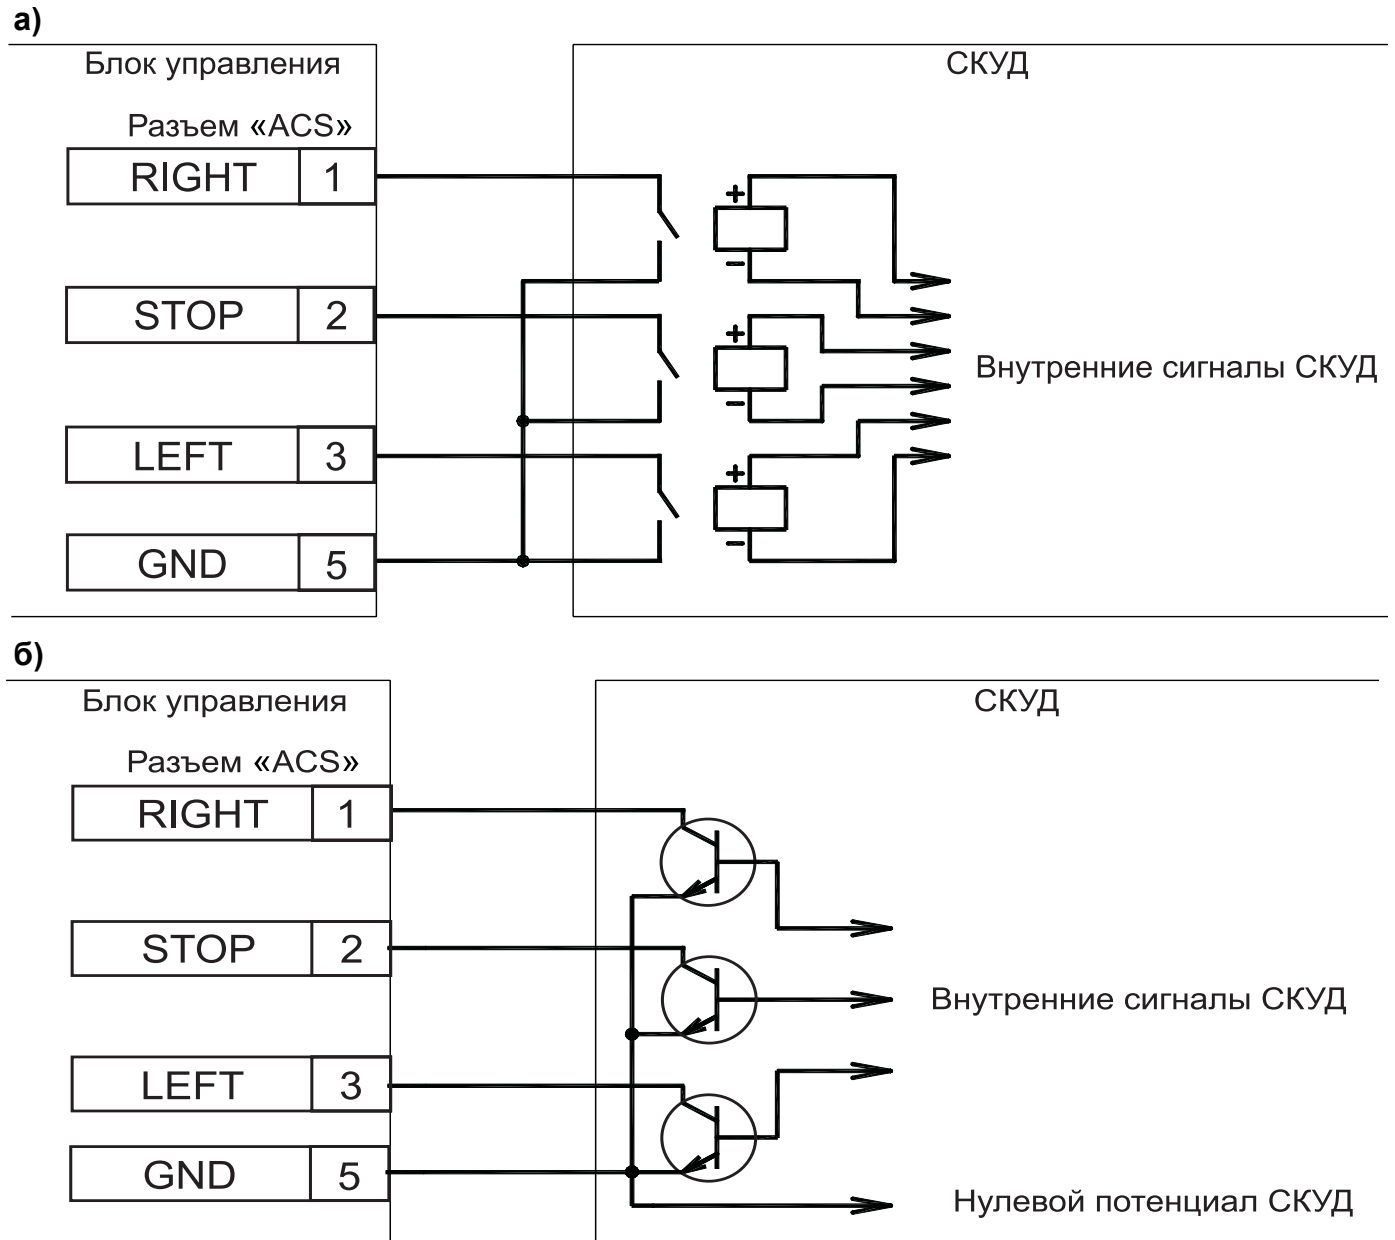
а)

Блок управления

Разъем «ACS»

| RIGHT | 1 |
|---|---|
| STOP | 2 |
| LEFT | 3 |
| GND | 5 |

СКУД

+
−
+
−
+
−

Внутренние сигналы СКУД

б)

Блок управления

Разъем «ACS»

| RIGHT | 1 |
|---|---|
| STOP | 2 |
| LEFT | 3 |
| GND | 5 |

СКУД

Внутренние сигналы СКУД

Нулевой потенциал СКУД